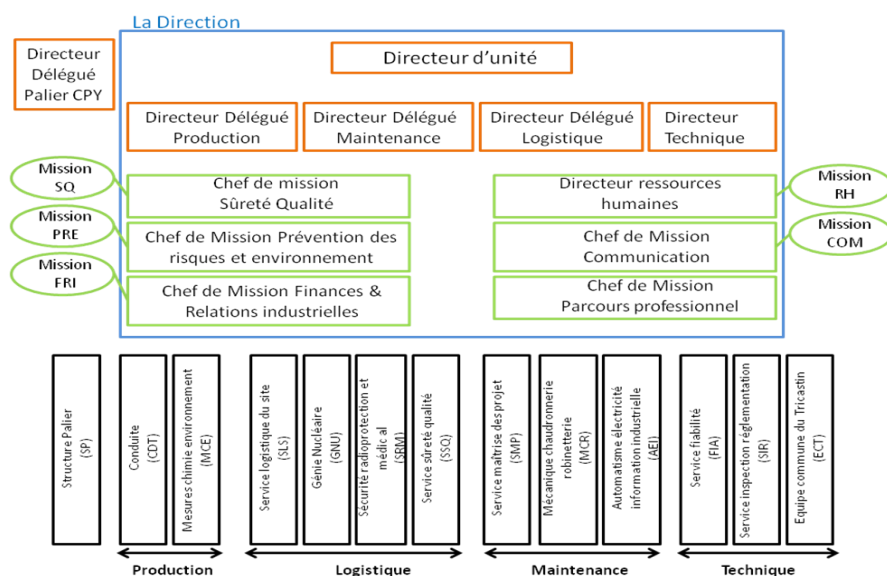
La Direction

Directeur Délégué Palier CPY

Directeur d'unité

Directeur Délégué Production

Directeur Délégué Maintenance

Directeur Délégué Logistique

Directeur Technique

Mission SQ

Chef de mission Sûreté Qualité

Mission PRE

Chef de Mission Prévention des risques et environnement

Mission FRI

Chef de Mission Finances & Relations industrielles

Directeur ressources humaines

Mission RH

Chef de Mission Communication

Mission COM

Chef de Mission Parcours professionnel

Structure Palier (SP)

Conduite (CDT)

Mesures chimie environnement (MCE)

Service logistique du site (SLS)

Génie Nucléaire (GNU)

Sécurité radioprotection et médic al (SRM)

Service sûreté qualité (SSQ)

Service maîtrise des projet (SMP)

Mécanique chaudronnerie robinetterie (MCR)

Automatisme électricité information industrielle (AEI)

Service fiabilité (FIA)

Service inspection réglementation (SIR)

Equipe commune du Tricastin (ECT)

Production

Logistique

Maintenance

Technique